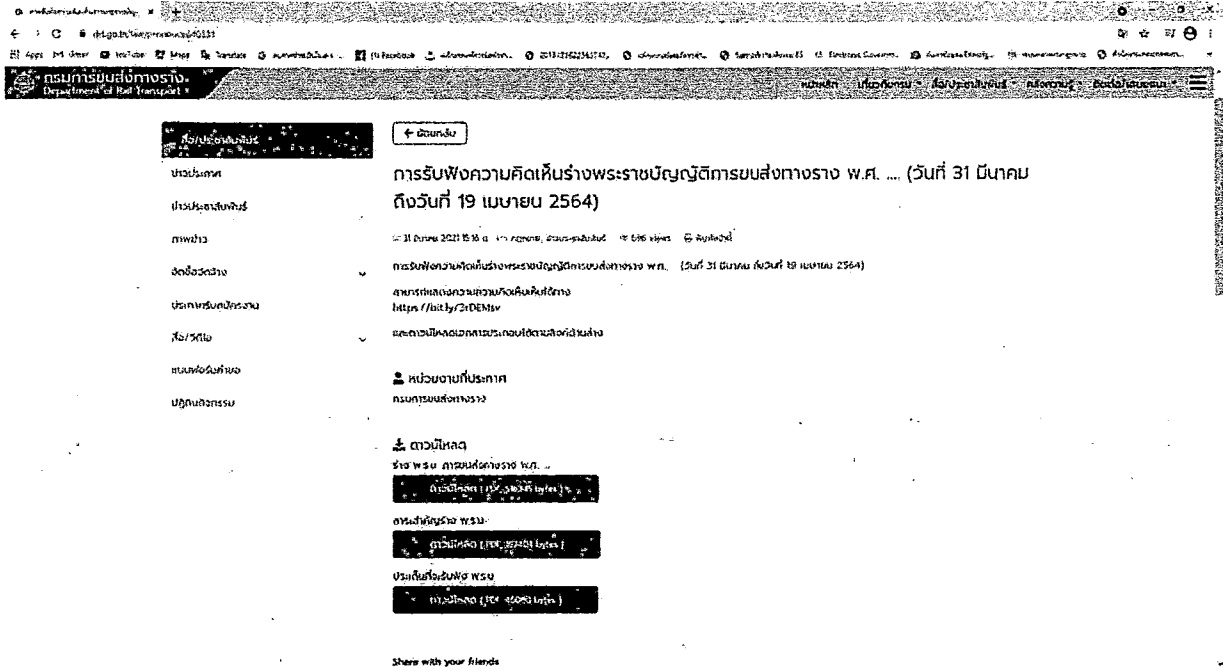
กรมการขนส่งทางราง
Department of Rail Transport

หน้าหลัก เกี่ยวกับกรม สื่อประชาสัมพันธ์ คลังความรู้ ข้อมูลเปิดเผย

สื่อประชาสัมพันธ์

ข่าวประกาศ

ข่าวประชาสัมพันธ์

ภาพข่าว

จัดซื้อจัดจ้าง

ประกาศรับสมัครงาน

สื่อวีดีโอ

แบบฟอร์มคำขอ

ปฏิทินกิจกรรม

← ย้อนกลับ

การรับฟังความคิดเห็นร่างพระราชบัญญัติการขนส่งทางราง พ.ศ. .... (วันที่ 31 มีนาคม ถึงวันที่ 19 เมษายน 2564)

31 มีนาคม 2021 15:16 น. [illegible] 696 views พิมพ์หน้านี้

การรับฟังความคิดเห็นร่างพระราชบัญญัติการขนส่งทางราง พ.ศ. .... (วันที่ 31 มีนาคม ถึงวันที่ 19 เมษายน 2564)

สามารถแสดงความคิดเห็นได้ทาง
https://bit.ly/2rDEMsv

และดาวน์โหลดเอกสารประกอบได้ตามลิงก์ด้านล่าง

หน่วยงานที่ประกาศ
กรมการขนส่งทางราง

ดาวน์โหลด
ร่าง พ.ร.บ. การขนส่งทางราง พ.ศ. ...
ดาวน์โหลด (PDF, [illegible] bytes)

สาระสำคัญร่าง พ.ร.บ.
ดาวน์โหลด (PDF, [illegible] bytes)

ประเด็นที่รับฟัง พ.ร.บ.
ดาวน์โหลด (PDF, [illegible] bytes)

Share with your friends